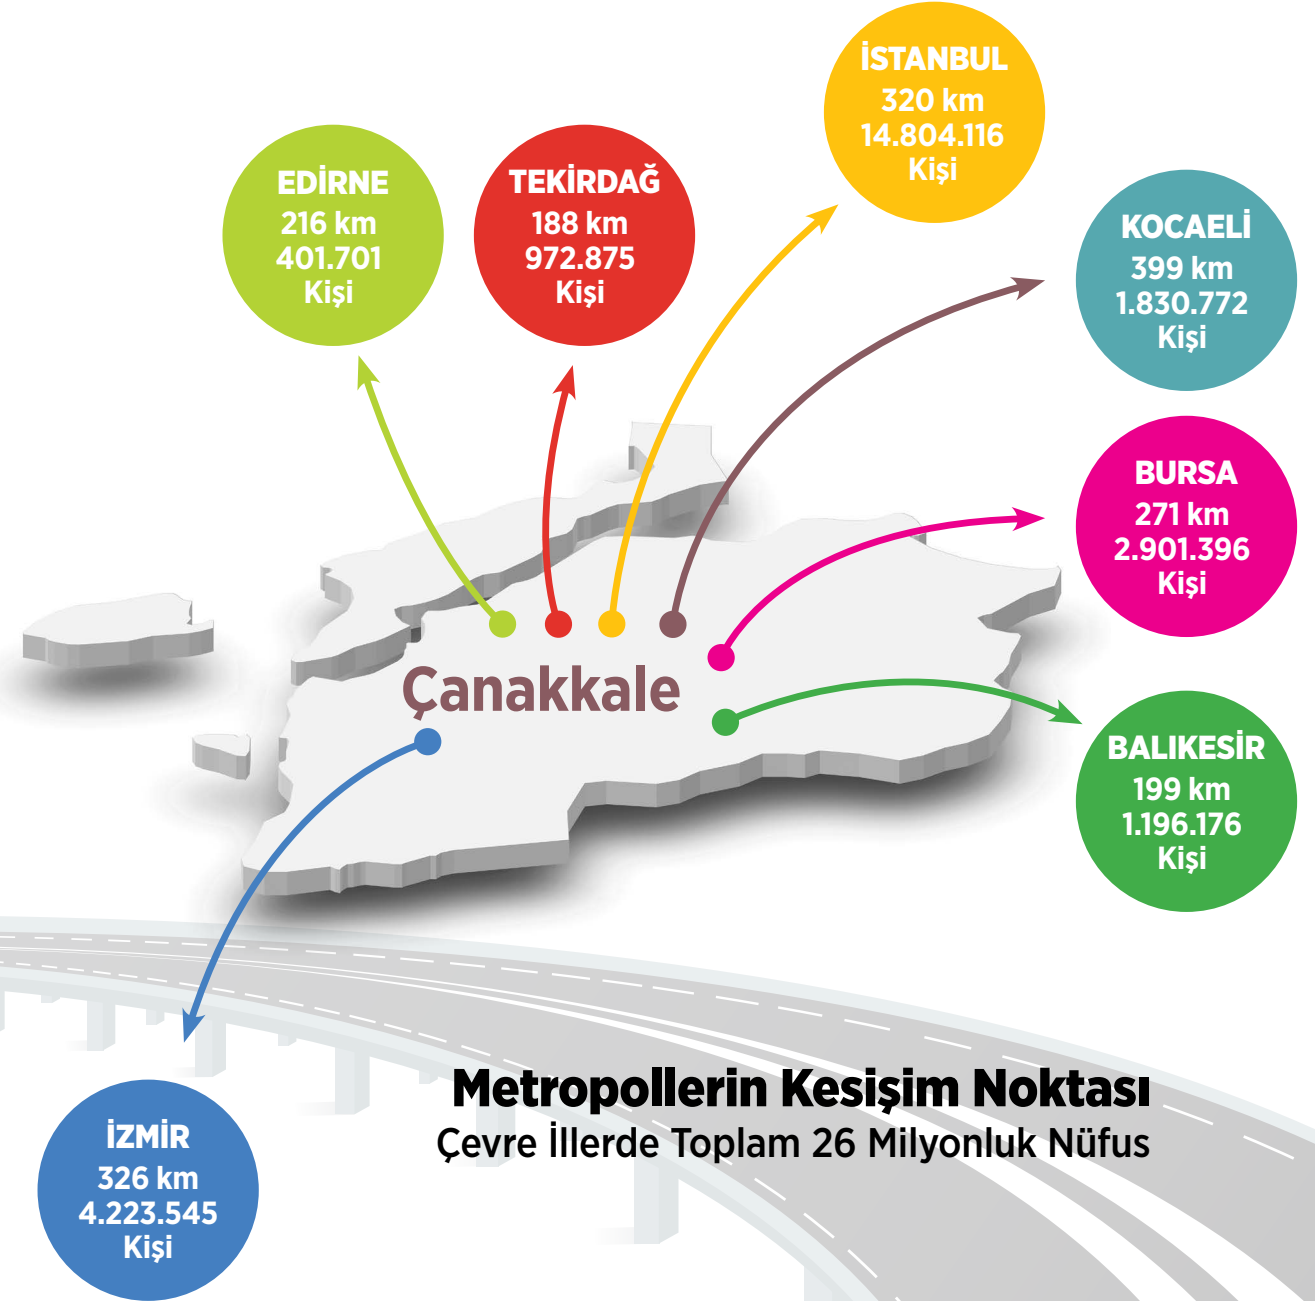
İSTANBUL
320 km
14.804.116
Kişi

EDİRNE
216 km
401.701
Kişi

TEKİRDAĞ
188 km
972.875
Kişi

KOCAELİ
399 km
1.830.772
Kişi

BURSA
271 km
2.901.396
Kişi

Çanakkale

BALIKESİR
199 km
1.196.176
Kişi

İZMİR
326 km
4.223.545
Kişi

Metropollerin Kesişim Noktası
Çevre İllerde Toplam 26 Milyonluk Nüfus